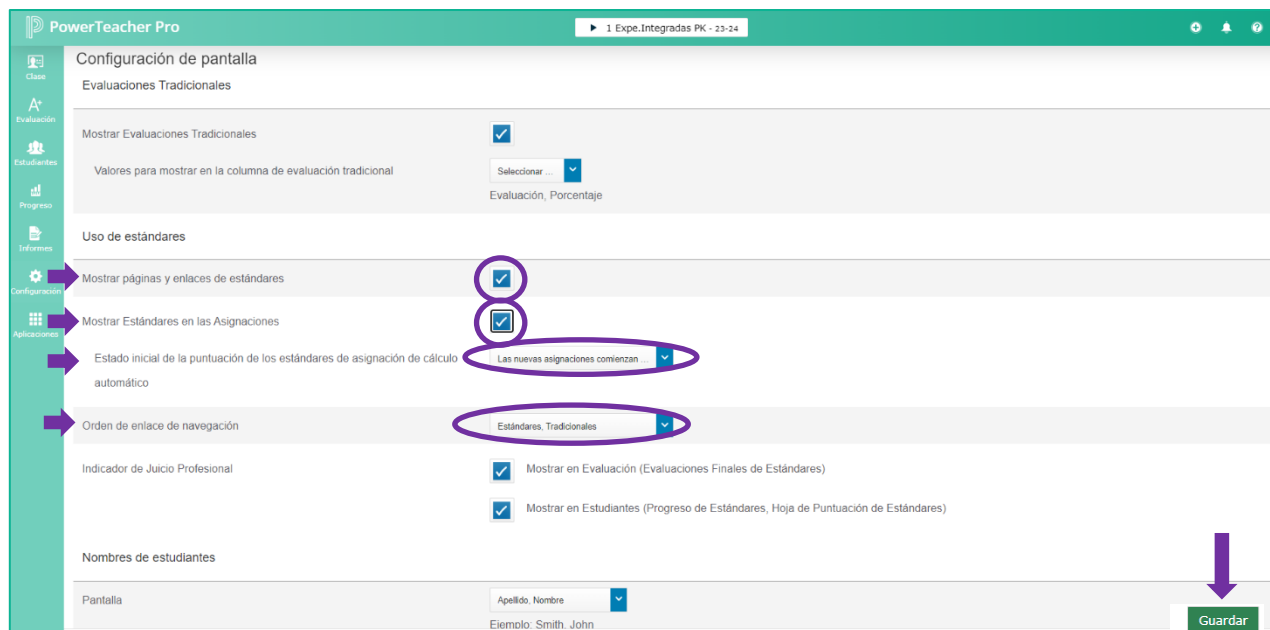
PowerTeacher Pro

1 Expe.Integradas PK - 23-24

Clase
Evaluación
Estudiantes
Progreso
Informes
Configuración
Aplicaciones

Configuración de pantalla

Evaluaciones Tradicionales

Mostrar Evaluaciones Tradicionales

Valores para mostrar en la columna de evaluación tradicional
Seleccionar ...
Evaluación, Porcentaje

Uso de estándares

Mostrar páginas y enlaces de estándares

Mostrar Estándares en las Asignaciones

Estado inicial de la puntuación de los estándares de asignación de cálculo automático
Las nuevas asignaciones comienzan ...

Orden de enlace de navegación
Estándares, Tradicionales

Indicador de Juicio Profesional
Mostrar en Evaluación (Evaluaciones Finales de Estándares)
Mostrar en Estudiantes (Progreso de Estándares, Hoja de Puntuación de Estándares)

Nombres de estudiantes

Pantalla
Apellido, Nombre
Ejemplo: Smith, John

Guardar